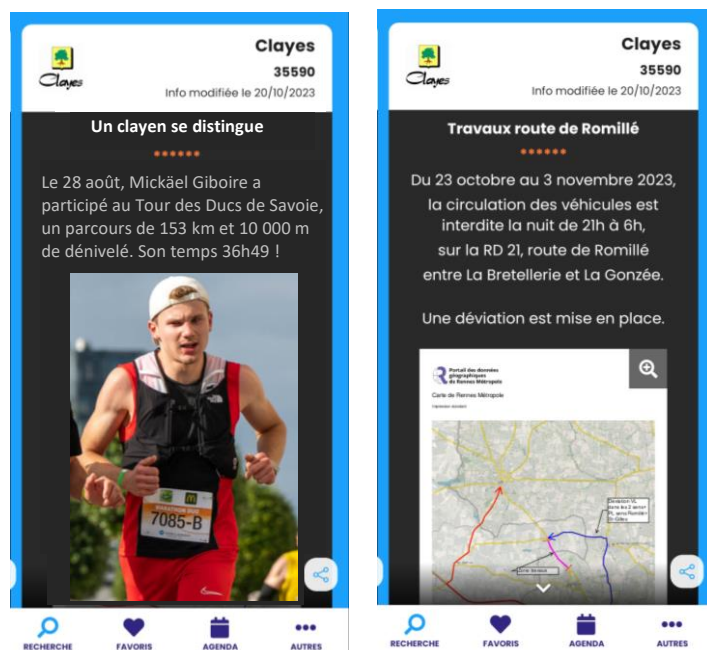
Clayes

Clayes
35590
Info modifiée le 20/10/2023

Un clayen se distingue

Le 28 août, Mickäel Giboire a participé au Tour des Ducs de Savoie, un parcours de 153 km et 10 000 m de dénivelé. Son temps 36h49 !

7085-B

RECHERCHE FAVORIS AGENDA AUTRES

Clayes

Clayes
35590
Info modifiée le 20/10/2023

Travaux route de Romillé

Du 23 octobre au 3 novembre 2023, la circulation des véhicules est interdite la nuit de 21h à 6h, sur la RD 21, route de Romillé entre La Bretellerie et La Gonzée.

Une déviation est mise en place.

Portail des données géographiques de Rennes Métropole

Carte de Rennes Métropole

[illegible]

RECHERCHE FAVORIS AGENDA AUTRES